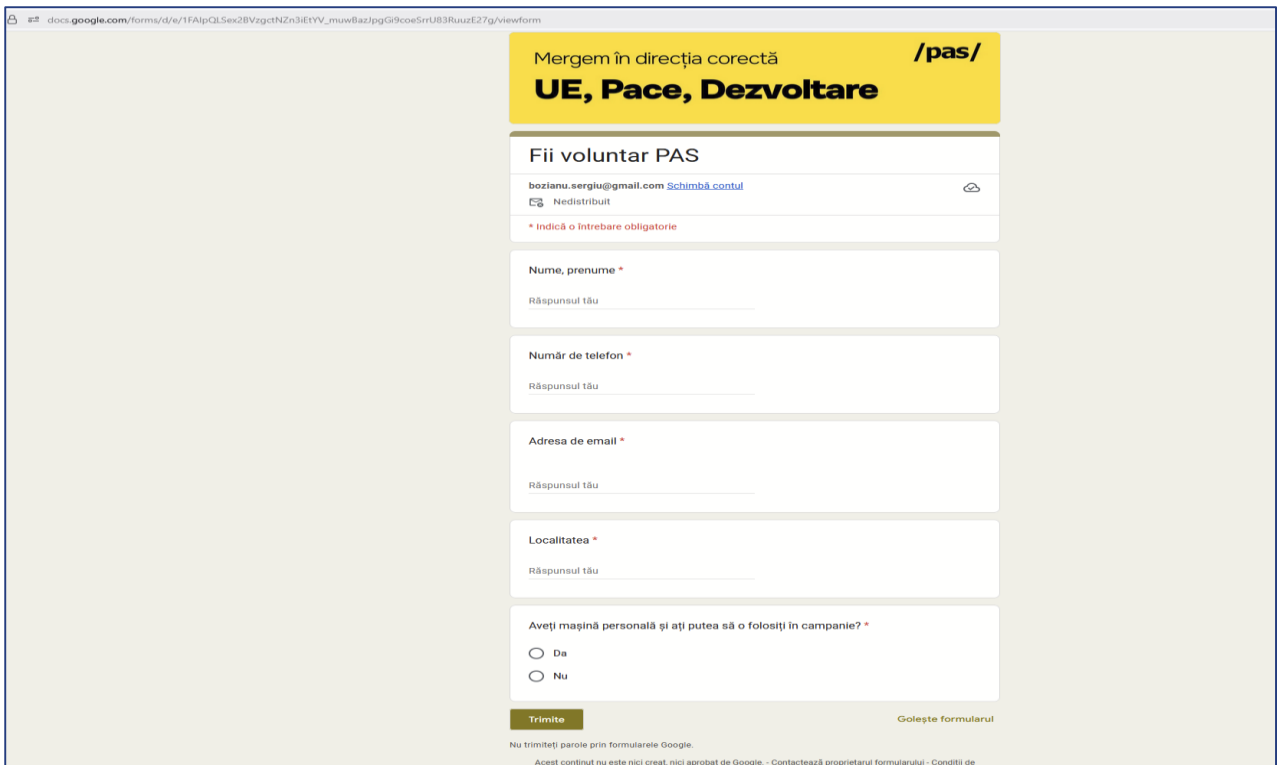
docs.google.com/forms/d/e/1FAIpQLSex28VzgctNZn3iEtYV_muwBazJpgGi9coeSrrU83RuuzE27g/viewform

Mergem în direcția corectă
/pas/
UE, Pace, Dezvoltare

Fii voluntar PAS

bozianu.sergiu@gmail.com Schimbă contul
Nedistribuit

* Indică o întrebare obligatorie

Nume, prenume *

Răspunsul tău

Număr de telefon *

Răspunsul tău

Adresa de email *

Răspunsul tău

Localitatea *

Răspunsul tău

Aveți mașină personală și ați putea să o folosiți în campanie? *

Da

Nu

Trimite

Golește formularul

Nu trimiteți parole prin formularele Google.

Acest conținut nu este nici creat, nici aprobat de Google. - Contactează proprietarul formularului - Condiții de